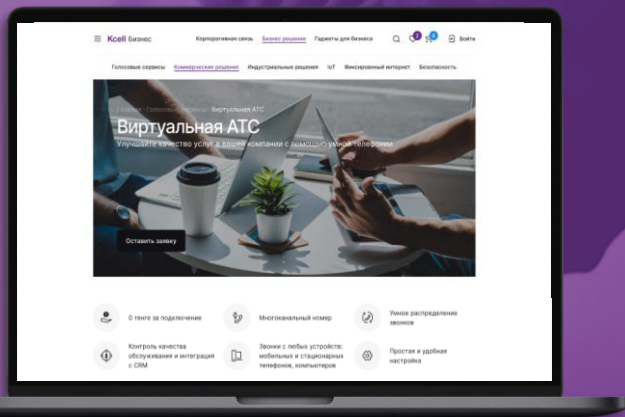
Kcell Бизнес

Корпоративная связь Бизнес решения Гаджеты для бизнеса

Войти

Голосовые сервисы Коммерческие решения Индустриальные решения IoT Фиксированный интернет Безопасность

Главная - Голосовые сервисы - Виртуальная АТС

Виртуальная АТС

Улучшайте качество услуг в вашей компании с помощью умной телефонии

Оставить заявку

0 тенге за подключение

Многоканальный номер

Умное распределение звонков

Контроль качества обслуживания и интеграция с CRM

Звонки с любых устройств: мобильных и стационарных телефонов, компьютеров

Простая и удобная настройка